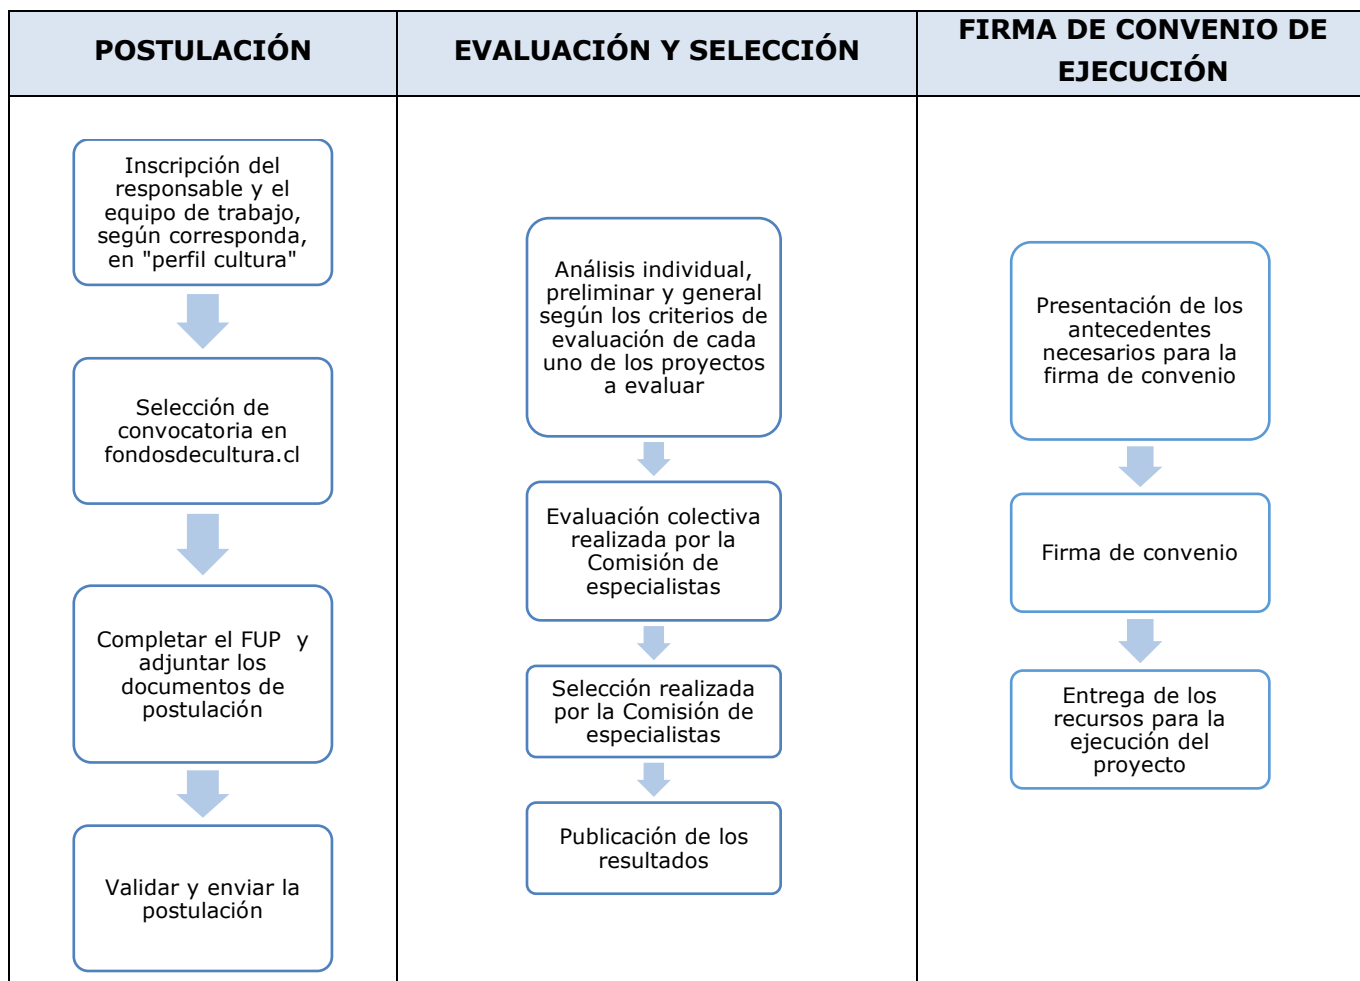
POSTULACIÓN

Inscripción del responsable y el equipo de trabajo, según corresponda, en "perfil cultura"

Selección de convocatoria en fondosdecultura.cl

Completar el FUP y adjuntar los documentos de postulación

Validar y enviar la postulación

EVALUACIÓN Y SELECCIÓN

Análisis individual, preliminar y general según los criterios de evaluación de cada uno de los proyectos a evaluar

Evaluación colectiva realizada por la Comisión de especialistas

Selección realizada por la Comisión de especialistas

Publicación de los resultados

FIRMA DE CONVENIO DE EJECUCIÓN

Presentación de los antecedentes necesarios para la firma de convenio

Firma de convenio

Entrega de los recursos para la ejecución del proyecto